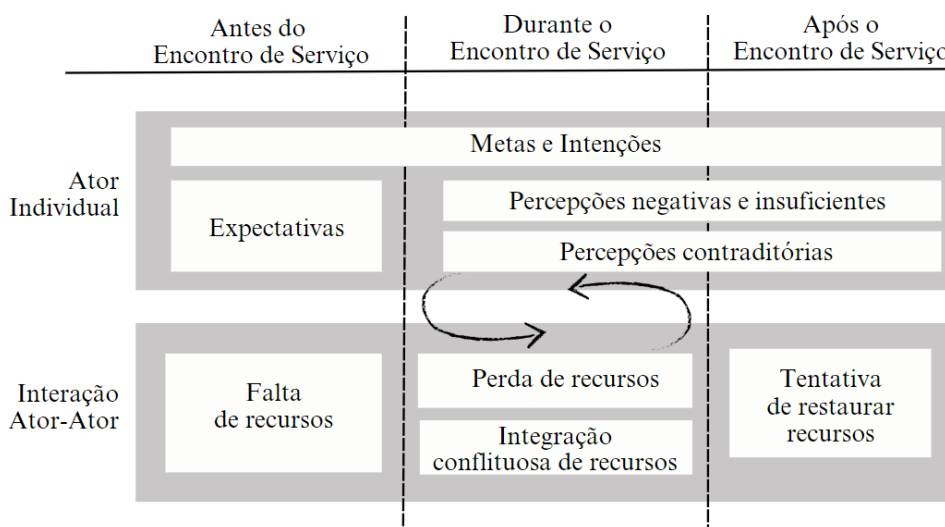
Antes do Encontro de Serviço

Durante o Encontro de Serviço

Após o Encontro de Serviço

Ator Individual

Metas e Intenções

Expectativas

Percepções negativas e insuficientes

Percepções contraditórias

Interação Ator-Ator

Falta de recursos

Perda de recursos

Integração conflituosa de recursos

Tentativa de restaurar recursos